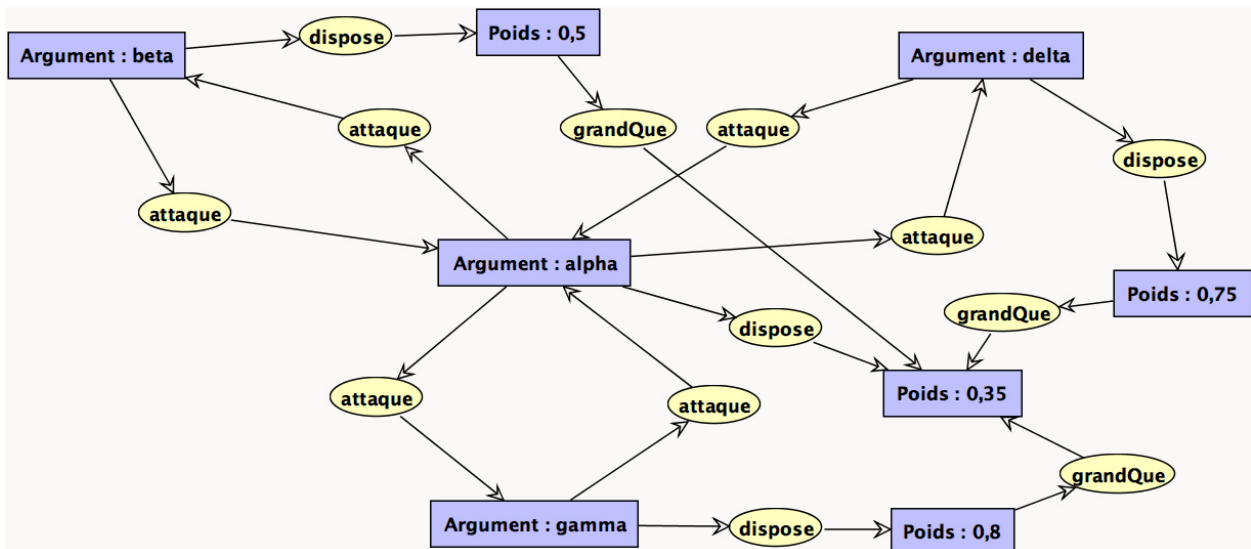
Argument : beta
dispose
Poids : 0,5
Argument : delta
attaque
grandQue
attaque
dispose
attaque
Argument : alpha
attaque
Poids : 0,75
grandQue
dispose
Poids : 0,35
attaque
attaque
grandQue
Argument : gamma
dispose
Poids : 0,8